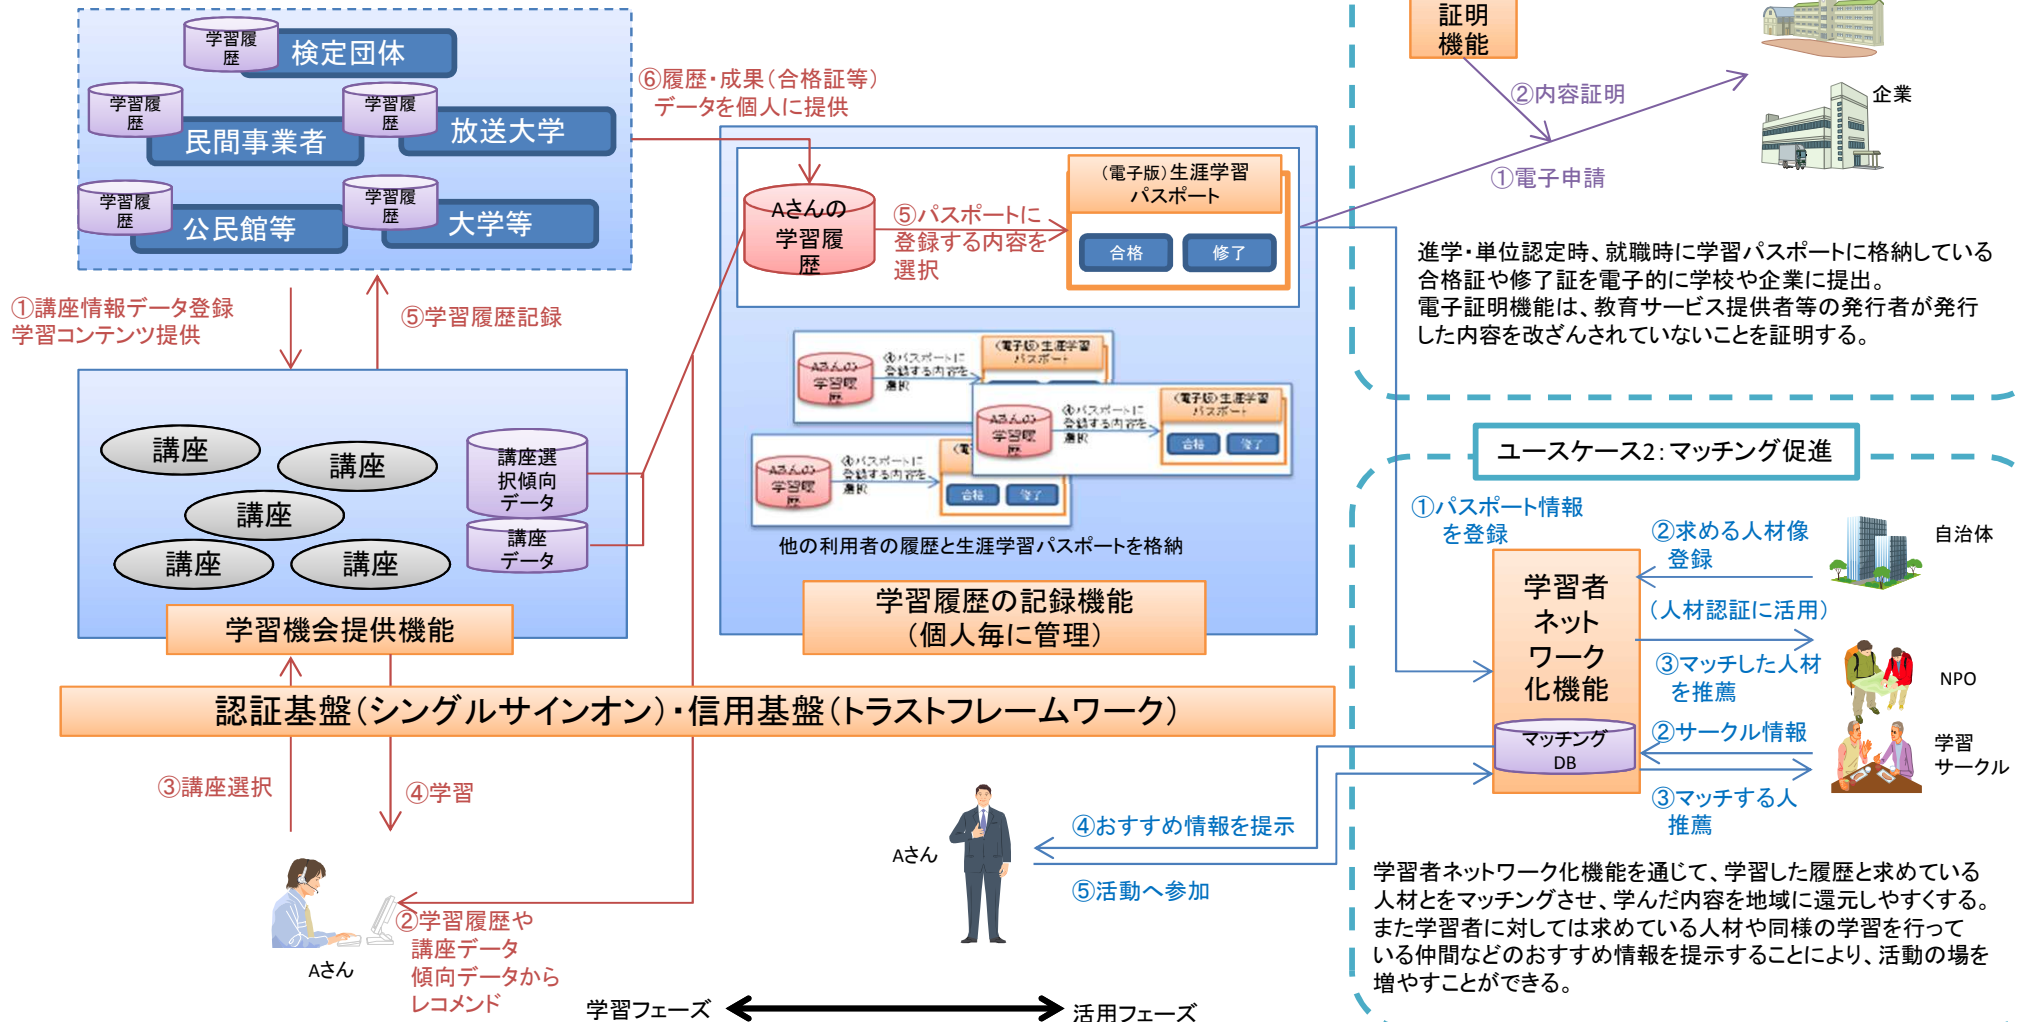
学習履歴
検定団体
学習履歴
民間事業者
学習履歴
放送大学
学習履歴
公民館等
学習履歴
大学等

⑥履歴・成果（合格証等）データを個人に提供

①講座情報データ登録
学習コンテンツ提供

⑤学習履歴記録

講座
講座
講座
講座
講座
講座選択傾向データ
講座データ
学習機会提供機能

Aさんの学習履歴
⑤パスポートに登録する内容を選択
（電子版）生涯学習パスポート
合格
修了

他の利用者の履歴と生涯学習パスポートを格納
学習履歴の記録機能
（個人毎に管理）

認証基盤（シングルサインオン）・信用基盤（トラストフレームワーク）

③講座選択
④学習
Aさん
②学習履歴や講座データ傾向データからレコメンド

学習フェーズ
活用フェーズ

Aさん
④おすすめ情報を提示
⑤活動へ参加

証明機能
②内容証明
①電子申請
企業

進学・単位認定時、就職時に学習パスポートに格納している合格証や修了証を電子的に学校や企業に提出。
電子証明機能は、教育サービス提供者等の発行者が発行した内容を改ざんされていないことを証明する。

ユースケース2：マッチング促進
①パスポート情報を登録
②求める人材像登録
自治体
学習者ネットワーク化機能
マッチングDB
（人材認証に活用）
③マッチした人材を推薦
NPO
②サークル情報
学習サークル
③マッチする人推薦

学習者ネットワーク化機能を通じて、学習した履歴と求めている人材とをマッチングさせ、学んだ内容を地域に還元しやすくする。
また学習者に対しては求めている人材や同様の学習を行っている仲間などのおすすめ情報を提示することにより、活動の場を増やすことができる。